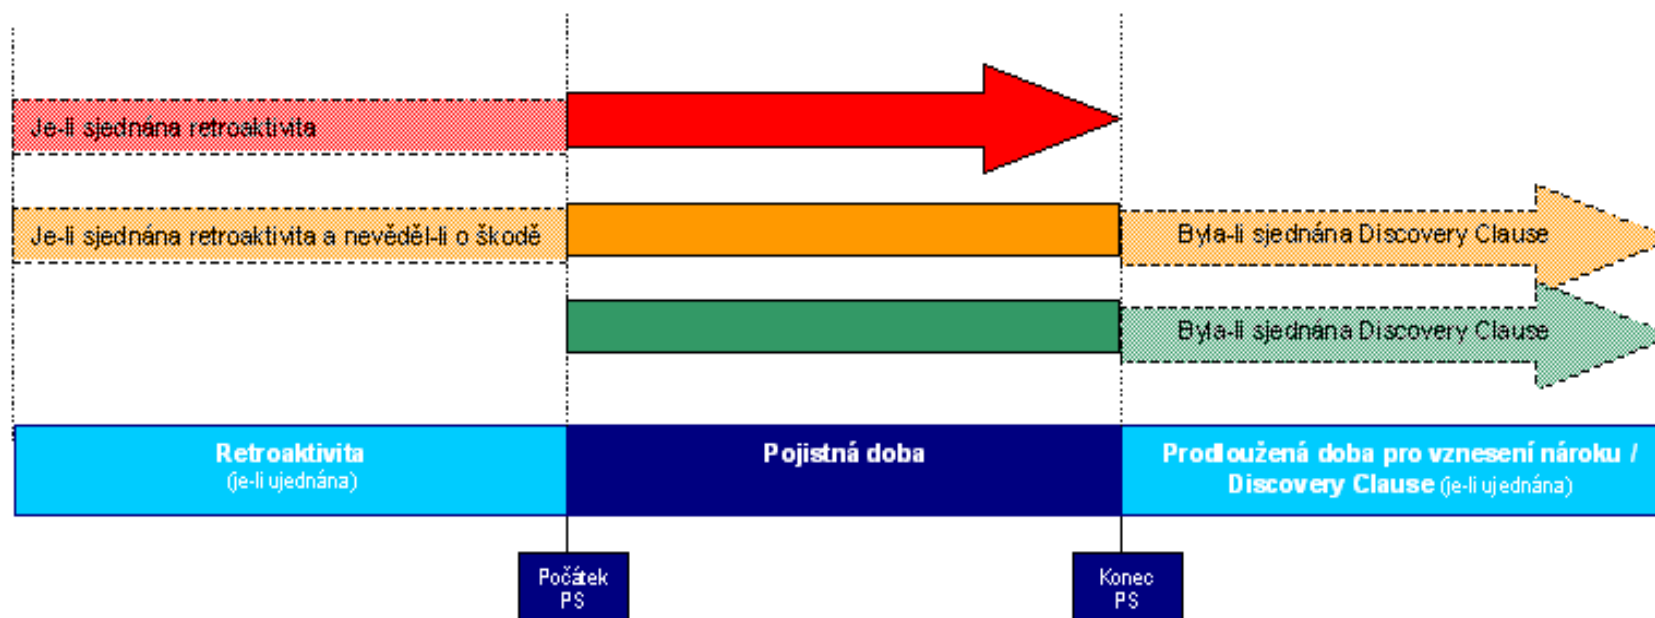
Je-li sjednána retroaktivita

Je-li sjednána retroaktivita a nevěděl-li o škodě

Byla-li sjednána Discovery Clause

Byla-li sjednána Discovery Clause

Retroaktivita
(je-li ujednána)

Pojistná doba

Prodloužená doba pro vznesení nároku / Discovery Clause (je-li ujednána)

Počátek PS

Konec PS